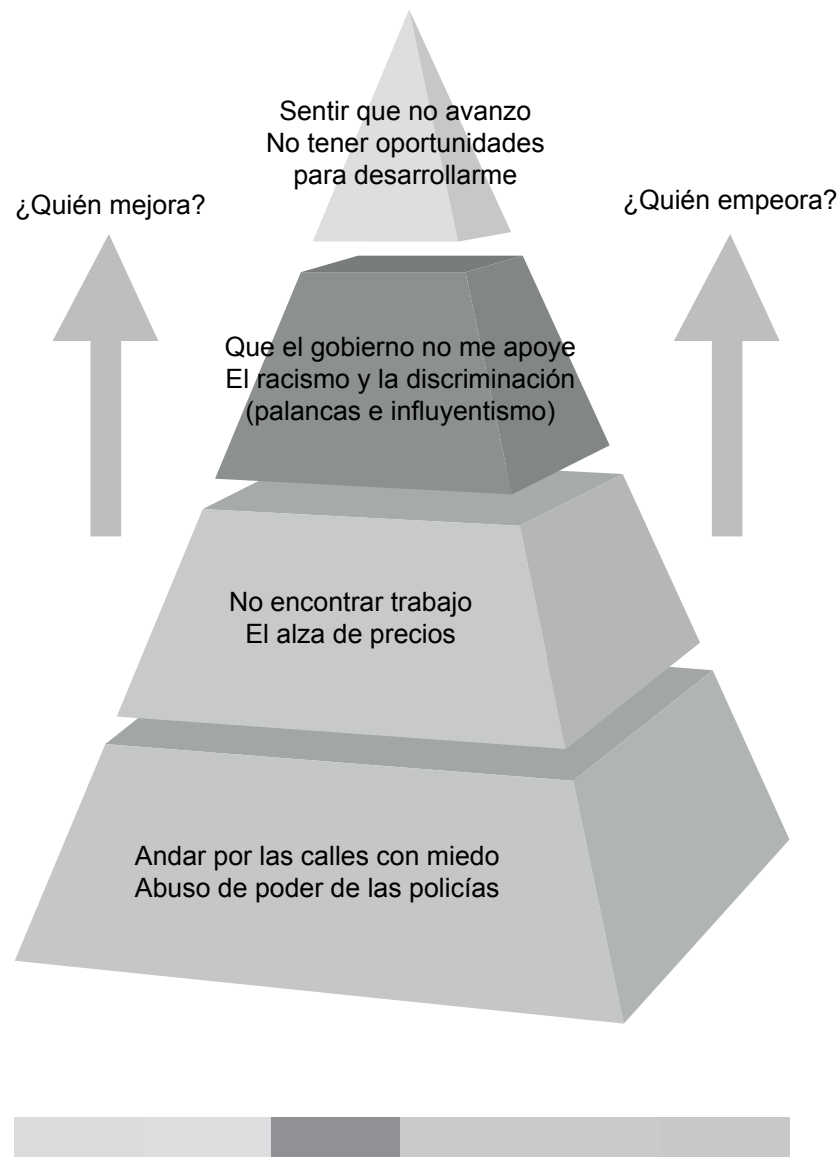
Sentir que no avanzo
No tener oportunidades
para desarrollarme

¿Quién mejora?

¿Quién empeora?

Que el gobierno no me apoye
El racismo y la discriminación
(palancas e influyentismo)

No encontrar trabajo
El alza de precios

Andar por las calles con miedo
Abuso de poder de las policías